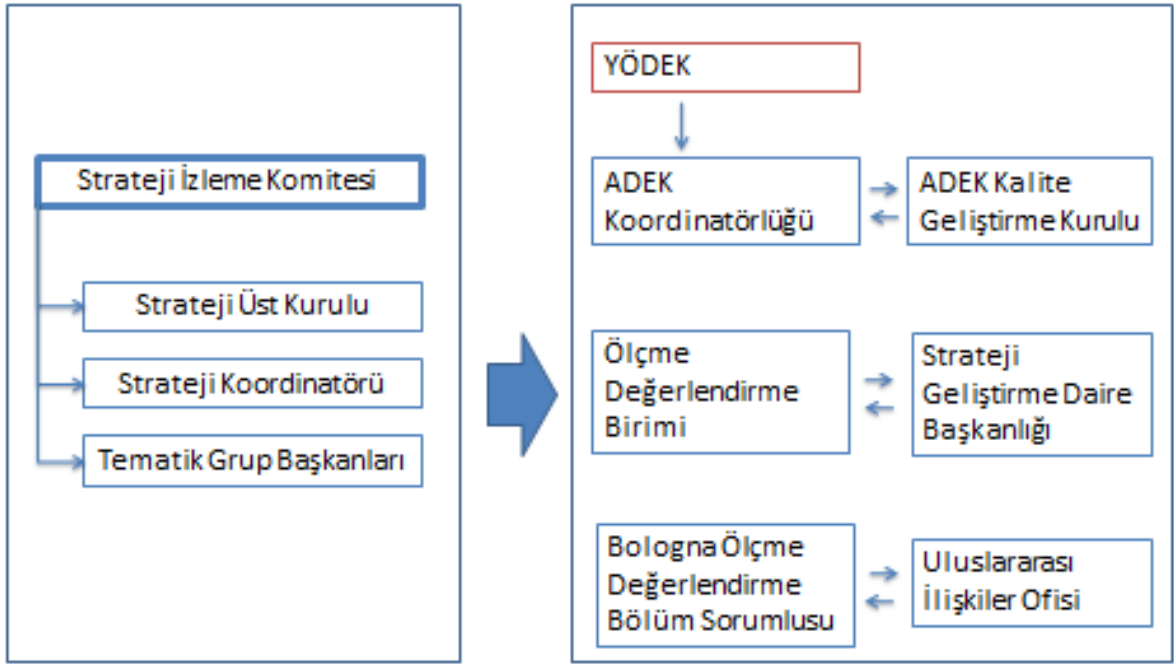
Strateji İzleme Komitesi

Strateji Üst Kurulu

Strateji Koordinatörü

Tematik Grup Başkanları

YÖDEK

ADEK Koordinatörlüğü

ADEK Kalite Geliştirme Kurulu

Ölçme Değerlendirme Birimi

Strateji Geliştirme Daire Başkanlığı

Bologna Ölçme Değerlendirme Bölüm Sorumlusu

Uluslararası İlişkiler Ofisi